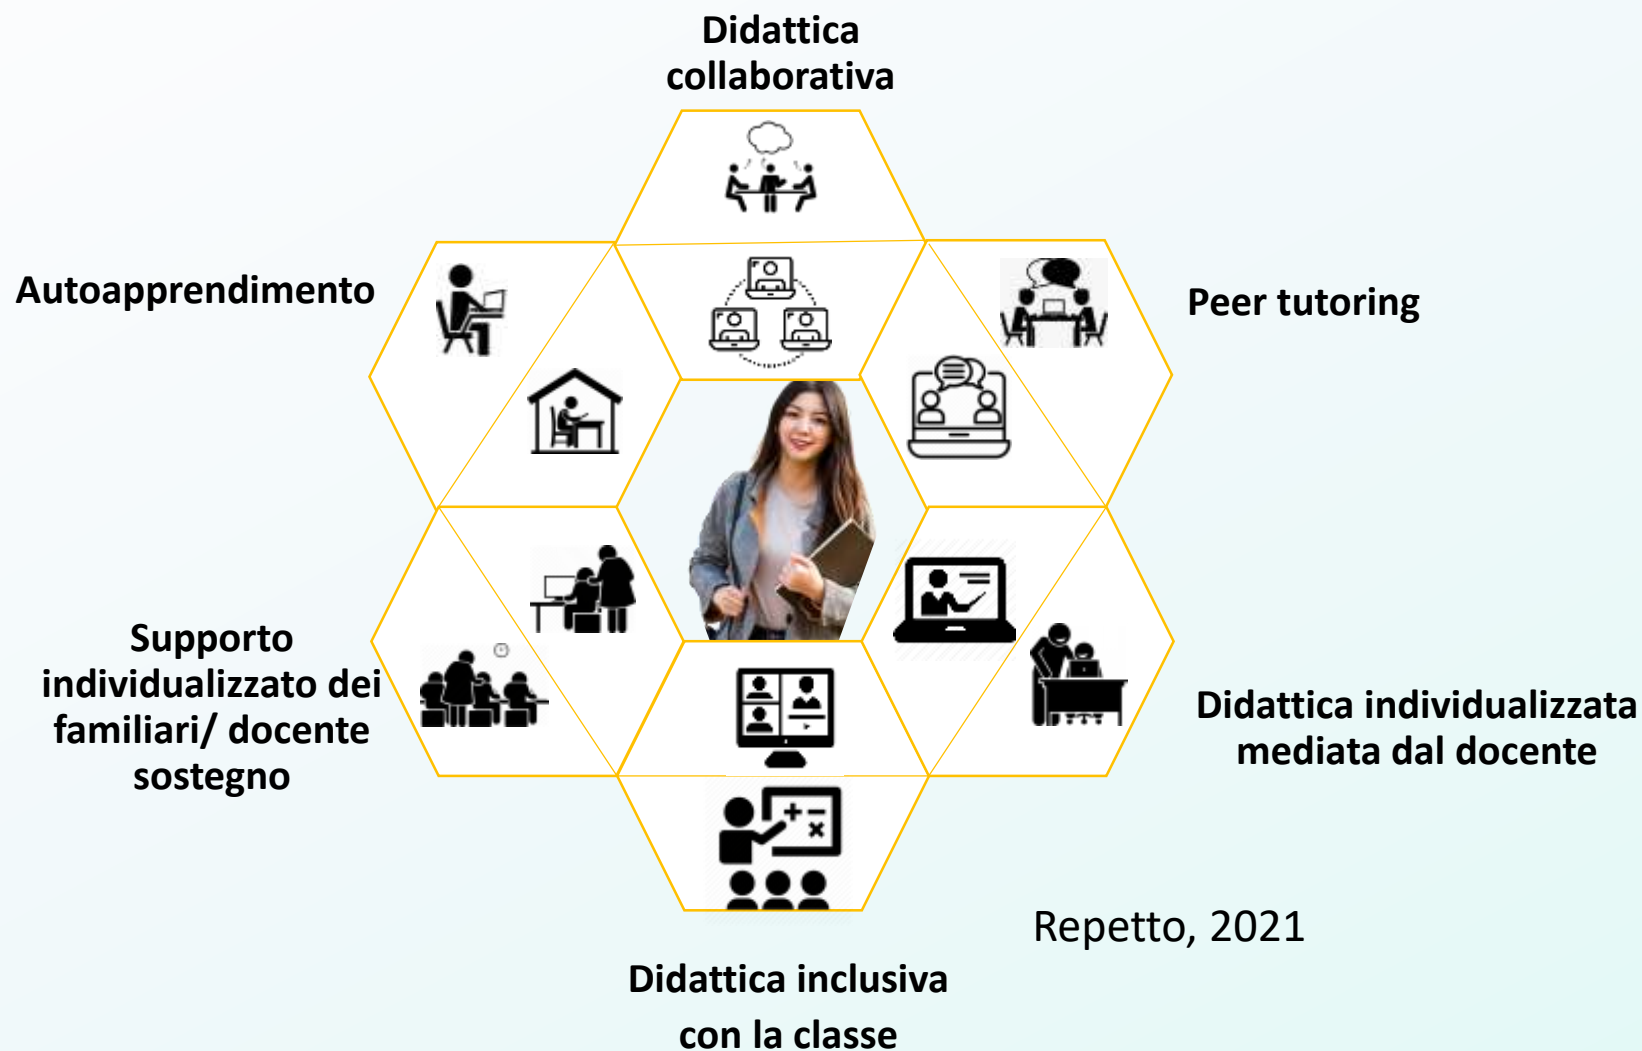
Didattica collaborativa

Autoapprendimento

Peer tutoring

Supporto individualizzato dei familiari/ docente sostegno

Didattica individualizzata mediata dal docente

Repetto, 2021

Didattica inclusiva con la classe